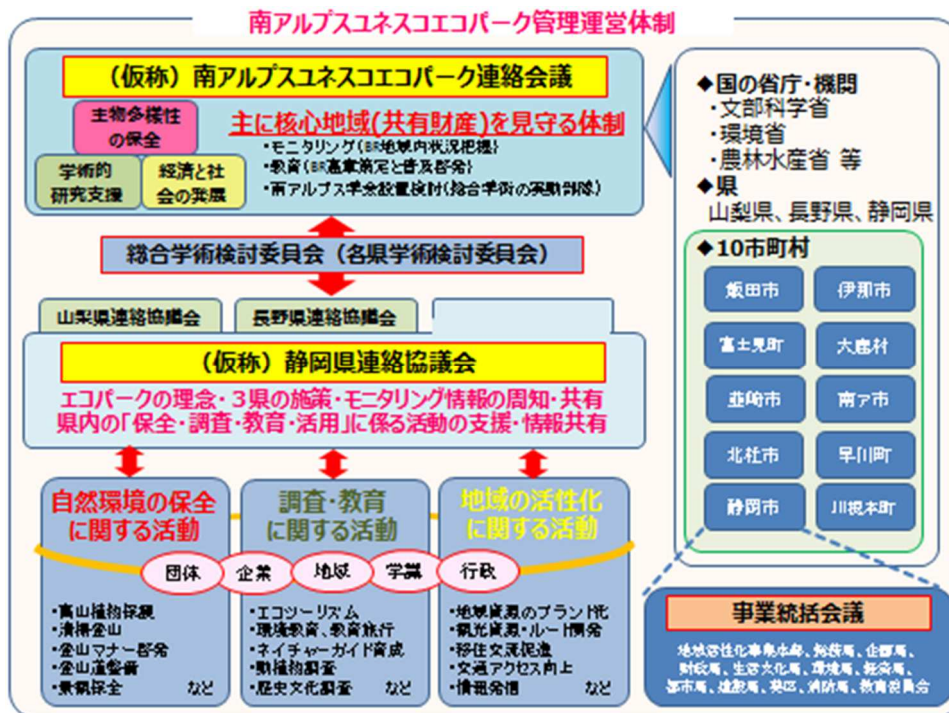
南アルプスユネスコエコパーク管理運営体制

（仮称）南アルプスユネスコエコパーク連絡会議

生物多様性の保全

学術的研究支援

経済と社会の発展

主に核心地域(共有財産)を見守る体制

・モニタリング（BR地域内状況把握）
・教育（BR基準策定と普及啓発）
・南アルプス学会設置検討（総合学術の実験部隊）

総合学術検討委員会（各県学術検討委員会）

山梨県連絡協議会

長野県連絡協議会

（仮称）静岡県連絡協議会

エコパークの理念・３県の施策・モニタリング情報の周知・共有
県内の「保全・調査・教育・活用」に係る活動の支援・情報共有

自然環境の保全に関する活動

調査・教育に関する活動

地域の活性化に関する活動

団体　企業　地域　学識　行政

・高山植物保護
・清掃登山
・登山マナー啓発
・登山道整備
・景観保全　など

・エコツーリズム
・環境教育、教育旅行
・ネイチャーガイド育成
・動植物調査
・歴史文化調査　など

・地域資源のブランド化
・観光資源・ルート開発
・移住交流促進
・交通アクセス向上
・情報発信　など

◆国の省庁・機関
・文部科学省
・環境省
・農林水産省 等
◆県
山梨県、長野県、静岡県

◆10市町村
飯田市
伊那市
富士見町
大鹿村
韮崎市
南ア市
北杜市
早川町
静岡市
川根本町

事業統括会議

地域活性化事業本部、総務局、企画局、財政局、生活文化局、環境局、経済局、都市局、建設局、葵区、消防局、教育委員会